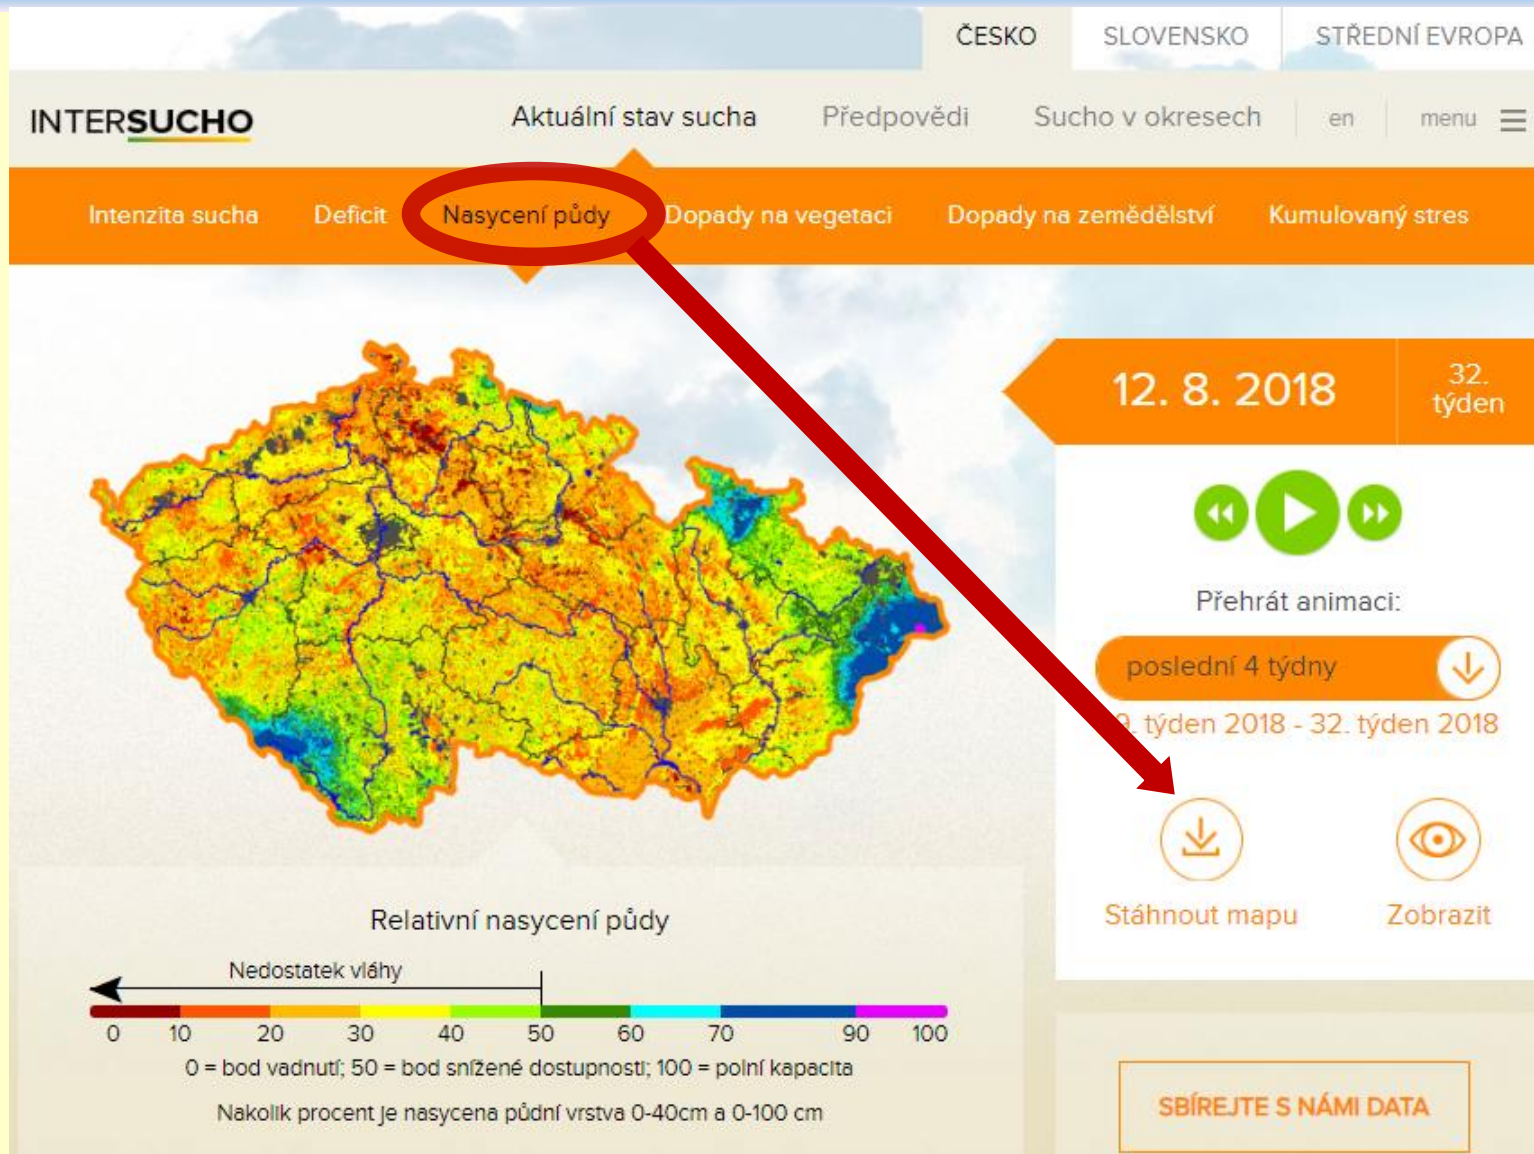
ČESKO SLOVENSKO STŘEDNÍ EVROPA

INTERSUCHO

Aktuální stav sucha Předpovědi Sucho v okresech en menu

Intenzita sucha Deficit Nasycení půdy Dopady na vegetaci Dopady na zemědělství Kumulovaný stres

12. 8. 2018

32. týden

Přehrát animaci:

poslední 4 týdny

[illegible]. týden 2018 - 32. týden 2018

Stáhnout mapu

Zobrazit

Relativní nasycení půdy

Nedostatek vláhy

0 10 20 30 40 50 60 70 90 100

0 = bod vadnutí; 50 = bod snížené dostupnosti; 100 = polní kapacita

Nakolik procent je nasycena půdní vrstva 0-40cm a 0-100 cm

SBÍREJTE S NÁMI DATA